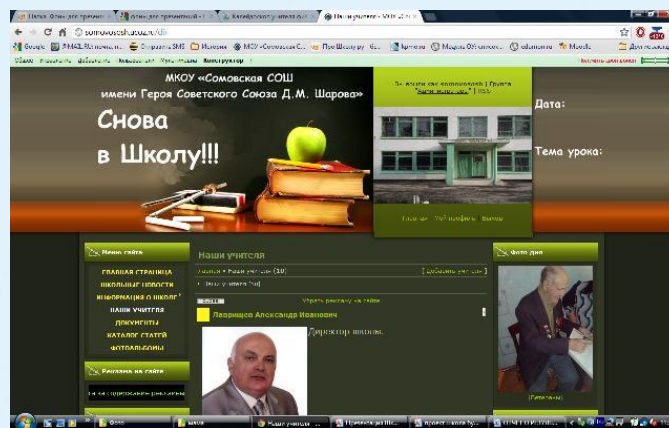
МКОУ «Сомовская СОШ
имени Героя Советского Союза Д.М. Шарова»

Снова
в Школу!!!

Дата:

Тема урока:

Меню сайта

ГЛАВНАЯ СТРАНИЦА
ШКОЛЬНЫЕ НОВОСТИ
ИНФОРМАЦИЯ О ШКОЛЕ
НАШИ УЧИТЕЛЯ
ДОКУМЕНТЫ
КАТАЛОГ СТАТЕЙ
ФОТОАЛЬБОМЫ

Реклама на сайте

Наши учителя

Главная » Наши учителя [10]

[ Добавить учителя ]

Убрать рекламу на сайте

Лаврищев Александр Иванович

Директор школы.

Фото дня